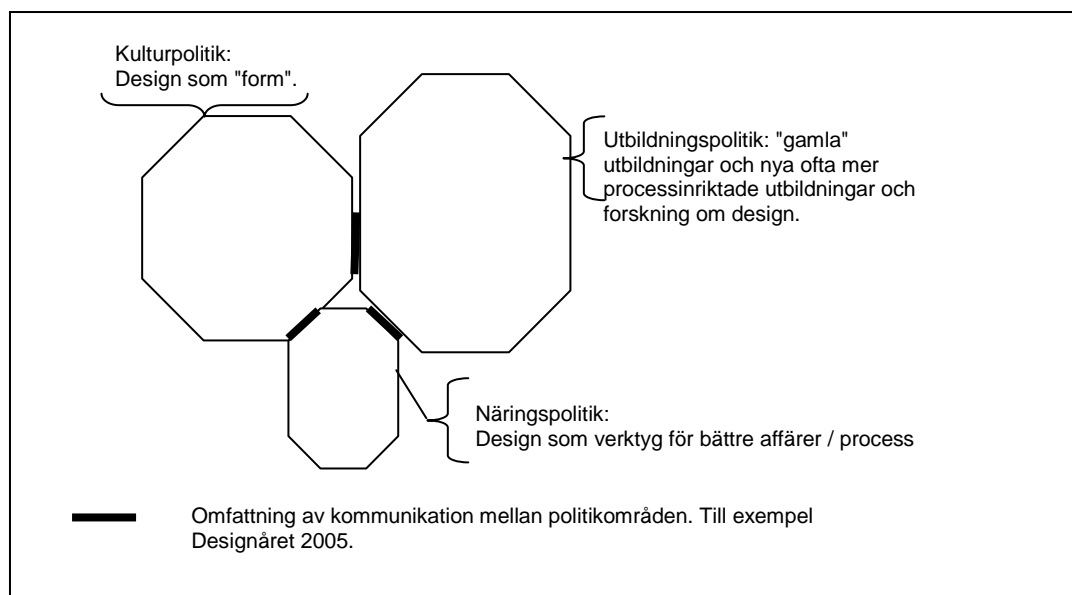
Kulturpolitik:
Design som "form".

Utbildningspolitik: "gamla" utbildningar och nya ofta mer processinriktade utbildningar och forskning om design.

Näringspolitik:
Design som verktyg för bättre affärer / process

Omfattning av kommunikation mellan politikområden. Till exempel Designåret 2005.